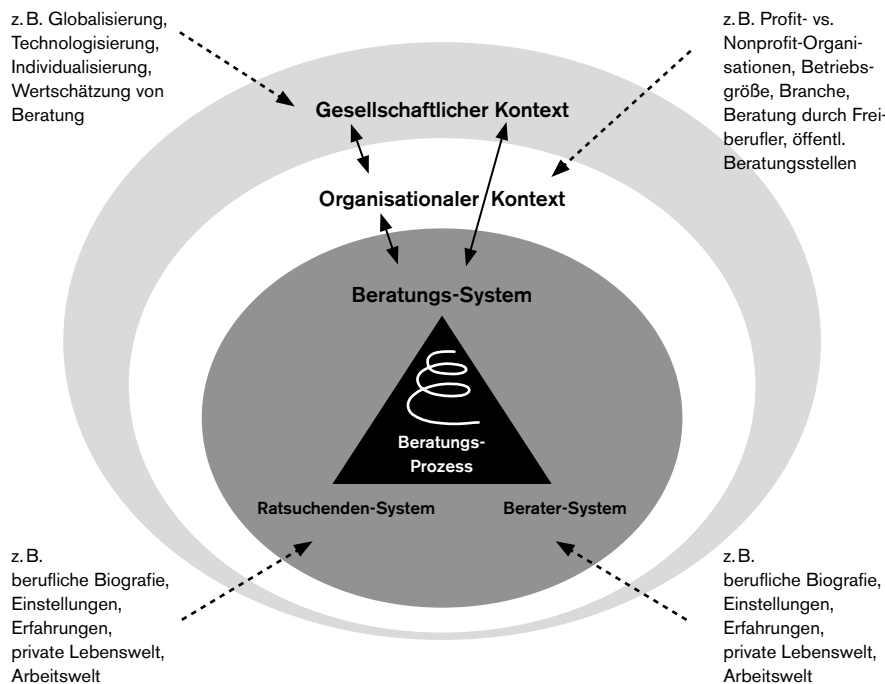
z. B. Globalisierung, Technologisierung, Individualisierung, Wertschätzung von Beratung

z. B. Profit- vs. Nonprofit-Organisationen, Betriebsgröße, Branche, Beratung durch Freiberufler, öffentl. Beratungsstellen

Gesellschaftlicher Kontext

Organisationaler Kontext

Beratungs-System

Beratungs-Prozess

Ratsuchenden-System

Berater-System

z. B. berufliche Biografie, Einstellungen, Erfahrungen, private Lebenswelt, Arbeitswelt

z. B. berufliche Biografie, Einstellungen, Erfahrungen, private Lebenswelt, Arbeitswelt